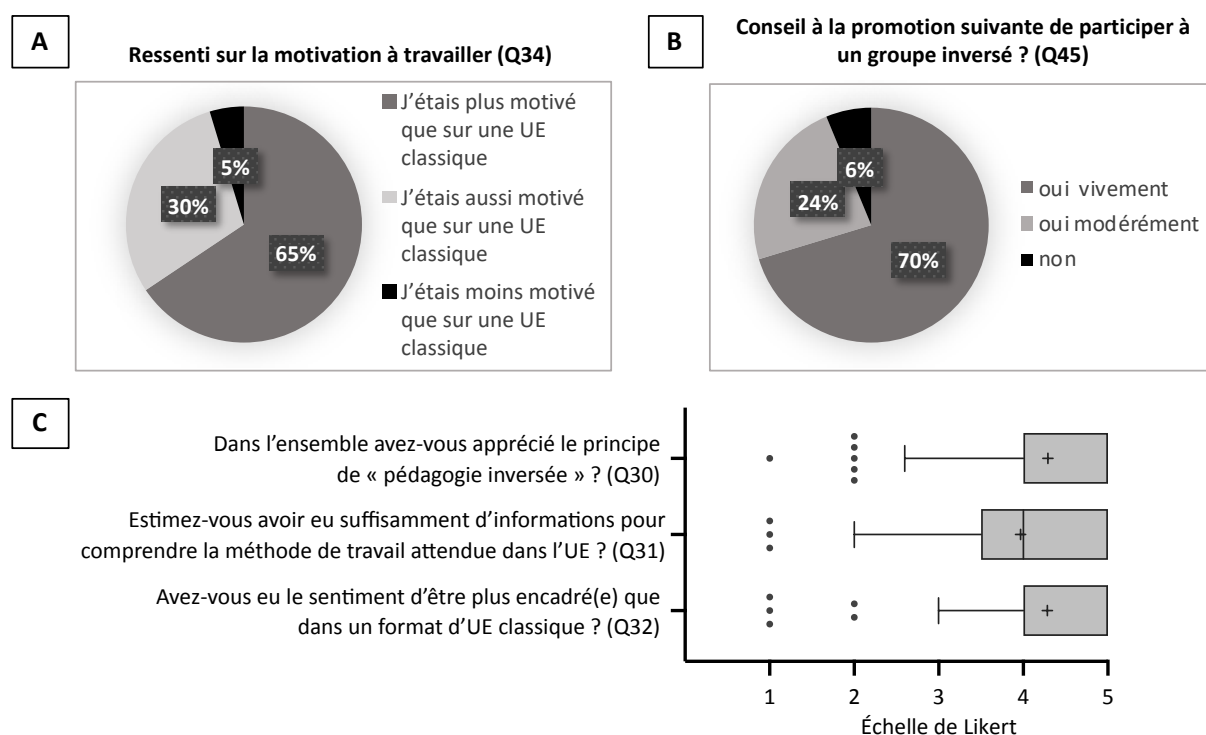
A

Ressenti sur la motivation à travailler (Q34)

5%

30%

65%

J'étais plus motivé que sur une UE classique

J'étais aussi motivé que sur une UE classique

J'étais moins motivé que sur une UE classique

B

Conseil à la promotion suivante de participer à un groupe inversé ? (Q45)

6%

24%

70%

oui vivement

oui modérément

non

C

Dans l'ensemble avez-vous apprécié le principe de « pédagogie inversée » ? (Q30)

Estimez-vous avoir eu suffisamment d'informations pour comprendre la méthode de travail attendue dans l'UE ? (Q31)

Avez-vous eu le sentiment d'être plus encadré(e) que dans un format d'UE classique ? (Q32)

1 2 3 4 5

Échelle de Likert